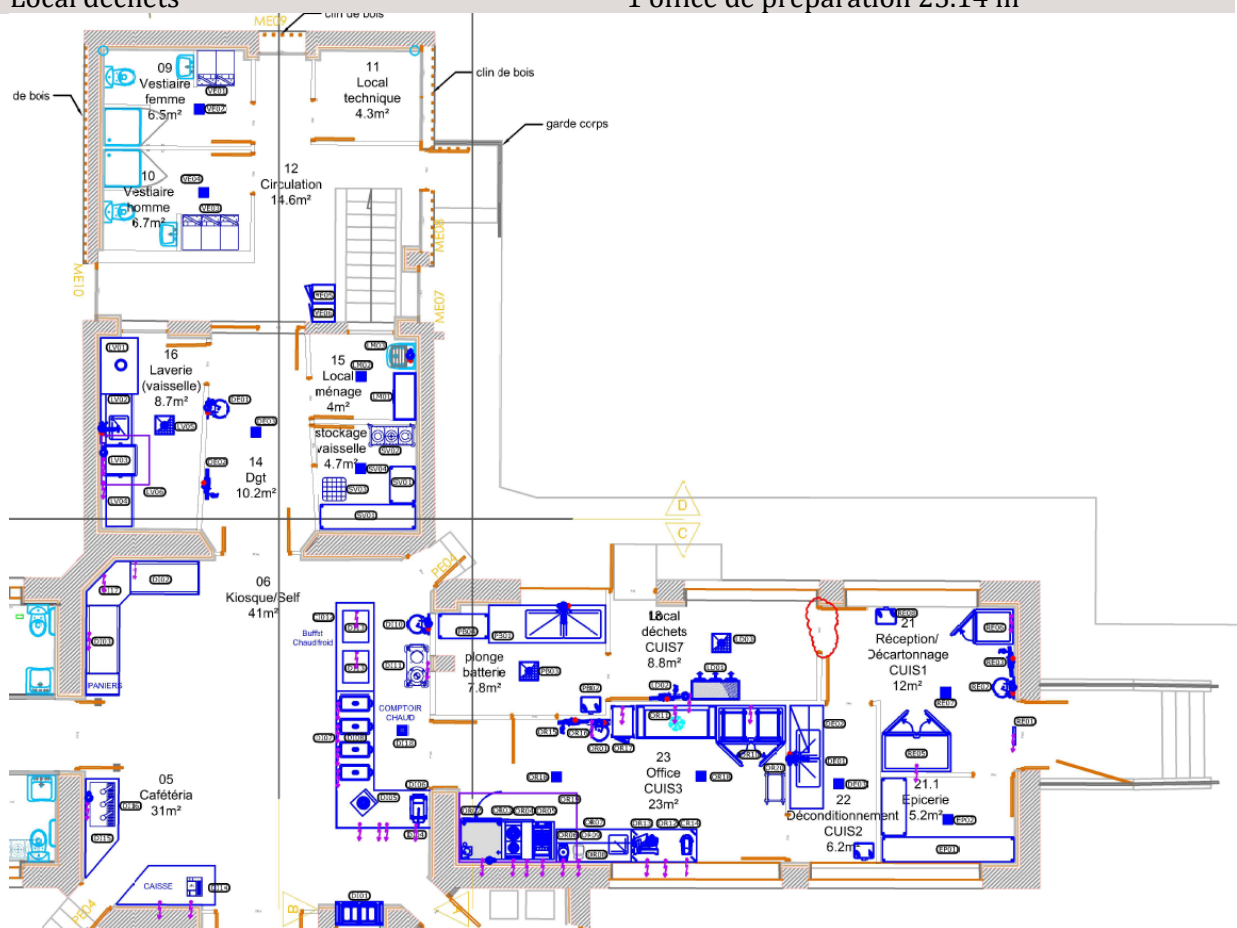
Local déchets
1 office de préparation 23.14 m
clin de bois
ME09
09
Vestiaire
femme
6.5m²
11
Local
technique
4.3m²
clin de bois
de bois
garde corps
10
Vestiaire
homme
6.7m²
12
Circulation
14.6m²
ME08
ME10
ME07
16
Laverie
(vaisselle)
8.7m²
15
Local
ménage
4m²
stockage
vaisselle
4.7m²
14
Dgt
10.2m²
D
C
06
Kiosque/Self
41m²
Buffet
Chaud/froid
PANIERS
18
Local
déchets
CUIS7
8.8m²
21
Réception/
Décartonnage
CUIS1
12m²
plonge
batterie
7.8m²
COMPTOIR
CHAUD
23
Office
CUIS3
23m²
05
Cafétéria
31m²
22
Déconditionnement
CUIS2
6.2m²
21.1
Epicerie
5.2m²
CAISSE